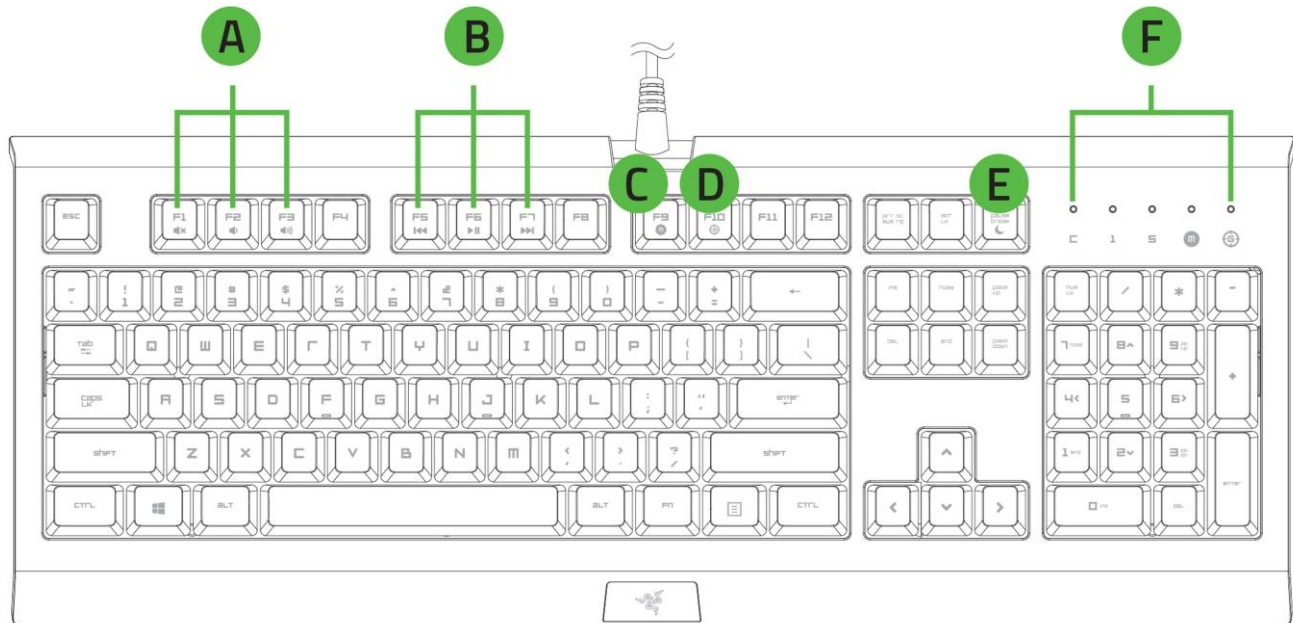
A
B
C
D
E
F

ESC
F1
F2
F3
F4
F5
F6
F7
F8
F9
F10
F11
F12
PRT SC SYS RQ
SCR LK
PAUSE BREAK

C
1
S

~ `
! 1
@ 2
# 3
$ 4
% 5
^ 6
& 7
* 8
( 9
) 0
_ -
+ =
←
INS
HOME
PAGE UP
NUM LK
/
*
-

TAB
Q
W
E
R
T
Y
U
I
O
P
{ [
} ]
| \
DEL
END
PAGE DOWN
7 HOME
8
9 PG UP
+

CAPS LK
A
S
D
F
G
H
J
K
L
: ;
" '
ENTER
4
5
6

SHIFT
Z
X
C
V
B
N
M
< ,
> .
? /
SHIFT
1 END
2
3 PG DN
ENTER

CTRL
ALT
ALT
FN
CTRL
0 INS
DEL